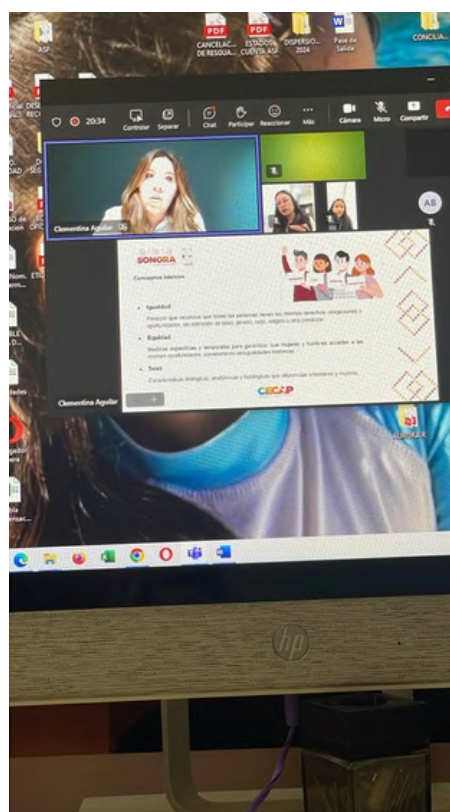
ASF

CANCELAC... DE RESGUA...

ESTADOS CUENTA ASF

DISPERSIO... 2024

Pase de Salida

CONCILIA...

20:34

Controlar

Separar

Chat

Participar

Reaccionar

Más

Cámara

Micro

Compartir

AB

Clementina Aguilar

SONORA

Conceptos básicos

• Igualdad

Principio que reconoce que todas las personas tienen los mismos derechos, obligaciones y oportunidades, sin distinción de sexo, género, raza, religión u otra condición.

• Equidad

Medidas específicas y temporales para garantizar que mujeres y hombres accedan a las mismas oportunidades, corrigiendo desigualdades históricas.

• Sexo

Características biológicas, anatómicas y fisiológicas que diferencian a hombres y mujeres.

CECAP

Clementina Aguilar

SONORA

hp